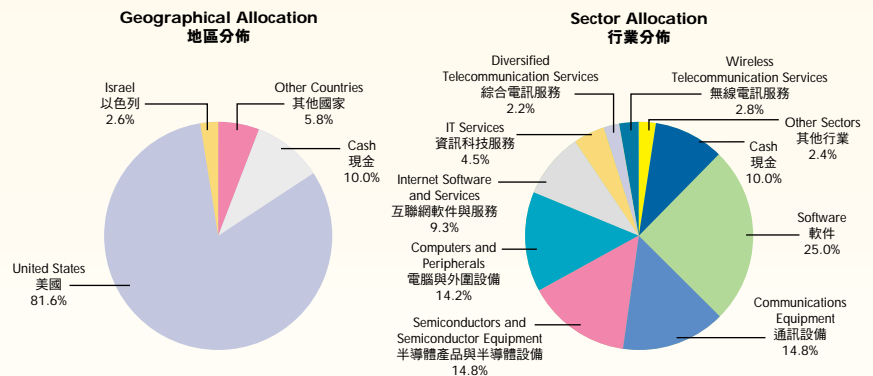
Geographical Allocation
地區分佈

Israel
以色列
2.6%

Other Countries
其他國家
5.8%

Cash
現金
10.0%

United States
美國
81.6%

Sector Allocation
行業分佈

Diversified Telecommunication Services
綜合電訊服務
2.2%

Wireless Telecommunication Services
無線電訊服務
2.8%

Other Sectors
其他行業
2.4%

IT Services
資訊科技服務
4.5%

Cash
現金
10.0%

Internet Software and Services
互聯網軟件與服務
9.3%

Software
軟件
25.0%

Computers and Peripherals
電腦與外圍設備
14.2%

Communications Equipment
通訊設備
14.8%

Semiconductors and Semiconductor Equipment
半導體產品與半導體設備
14.8%